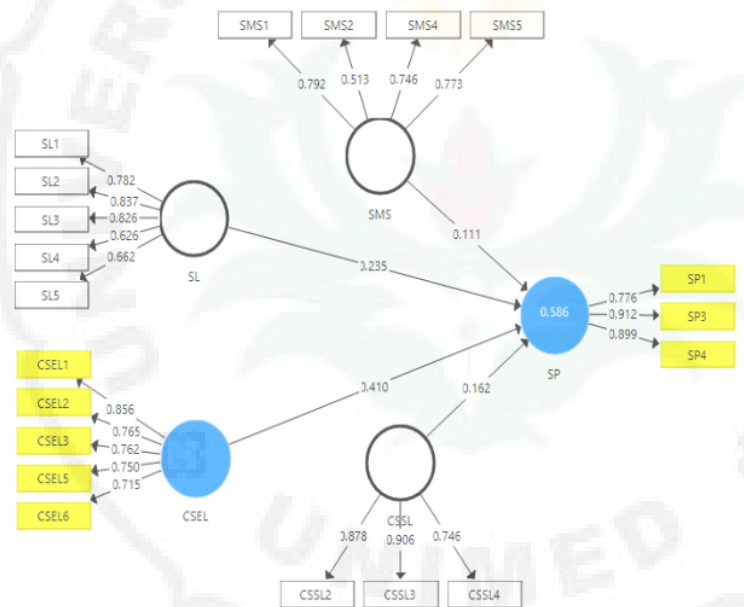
SMS1
SMS2
SMS4
SMS5
0.792
0.513
0.746
0.773
SMS
SL1
SL2
SL3
SL4
SL5
0.782
0.837
0.826
0.626
0.662
SL
0.111
0.235
0.586
SP
0.776
0.912
0.899
SP1
SP3
SP4
CSEL1
CSEL2
CSEL3
CSEL5
CSEL6
0.856
0.765
0.762
0.750
0.715
CSEL
0.410
0.162
CSSL
0.878
0.906
0.746
CSSL2
CSSL3
CSSL4